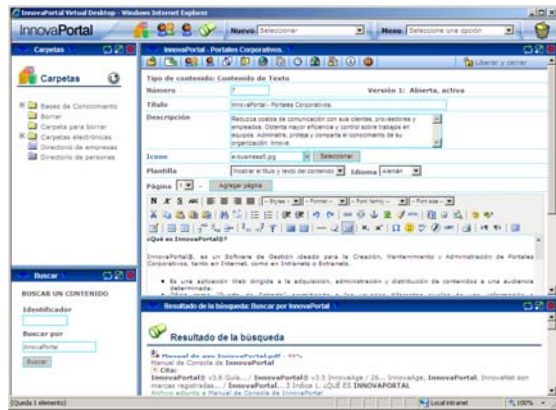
InnovaPortal Virtual Desktop - Windows Internet Explorer

InnovaPortal

Nuevo Seleccionar

Menu Seleccione una opción

Carpetas

Carpetas

Bases de Conocimiento
Borrar
Carpeta para borrar
Carpetas electrónicas
Directorio de empresas
Directorio de personas

InnovaPortal - Portales Corporativos.

Liberar y cerrar

Tipo de contenido: Contenido de Texto

Número 7 Versión 1: Abierta, activa

Título InnovaPortal - Portales Corporativos.

Descripción Reduzca costos de comunicación con sus clientes, proveedores y empleados. Obtenga mayor eficiencia y control sobre trabajos en equipo. Administre, proteja y comparta el conocimiento de su organización. Innova

Icono e-business5.jpg Seleccionar

Plantilla Mostrar el título y texto del contenido Idioma Alemán

Página 1 Agregar página

¿Qué es InnovaPortal®?

InnovaPortal®, es un Software de Gestión ideado para la Creación, Mantenimiento y Administración de Portales Corporativos, tanto en Internet, como en Intranets o Extranets.

Es una aplicación Web dirigida a la adquisición, administración y distribución de contenidos a una audiencia determinada.

Buscar

BUSCAR UN CONTENIDO

Identificador

Buscar por

InnovaPortal

Buscar

Resultado de la búsqueda: Buscar por InnovaPortal

Resultado de la búsqueda

Manual de uso InnovaPortal.pdf - ...
Manual de Consola de InnovaPortal
Cita:
InnovaPortal® v3.6 Guía... / InnovaPortal® v3.5 InnovaAge / 26... InnovaAge, InnovaPortal, InnovaNet son marcas registradas... / InnovaPortal... 3 Índice 1. ¿QUÉ ES INNOVAPORTAL
Archivo adjunto a Manual de Consola de InnovaPortal

(Queda 1 elemento)

Local intranet

100%